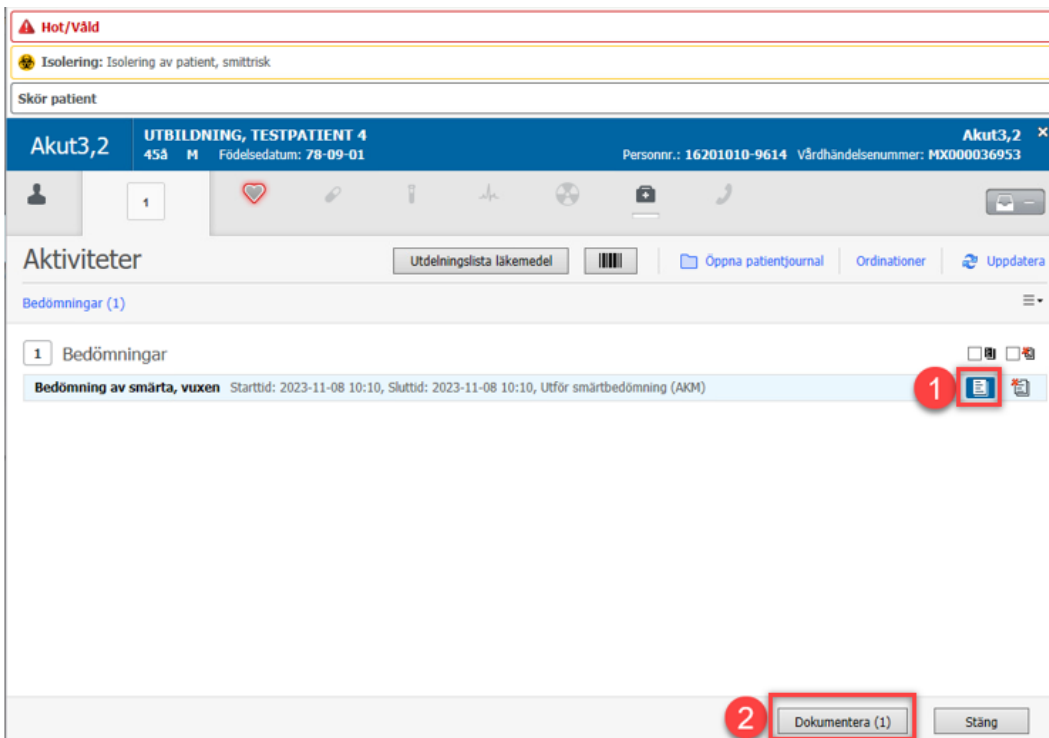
Hot/Våld

Isolering: Isolering av patient, smittrisk

Skör patient

Akut3,2

UTBILDNING, TESTPATIENT 4
45å M Födelsedatum: 78-09-01

Akut3,2
Personnr.: 16201010-9614 Vårdhändelsenummer: MX000036953

1

Aktiviteter

Utdelningslista läkemedel

Öppna patientjournal

Ordinationer

Uppdatera

Bedömningar (1)

1 Bedömningar

Bedömning av smärta, vuxen Starttid: 2023-11-08 10:10, Sluttid: 2023-11-08 10:10, Utför smärtbedömning (AKM)

1

2

Dokumentera (1)

Stäng